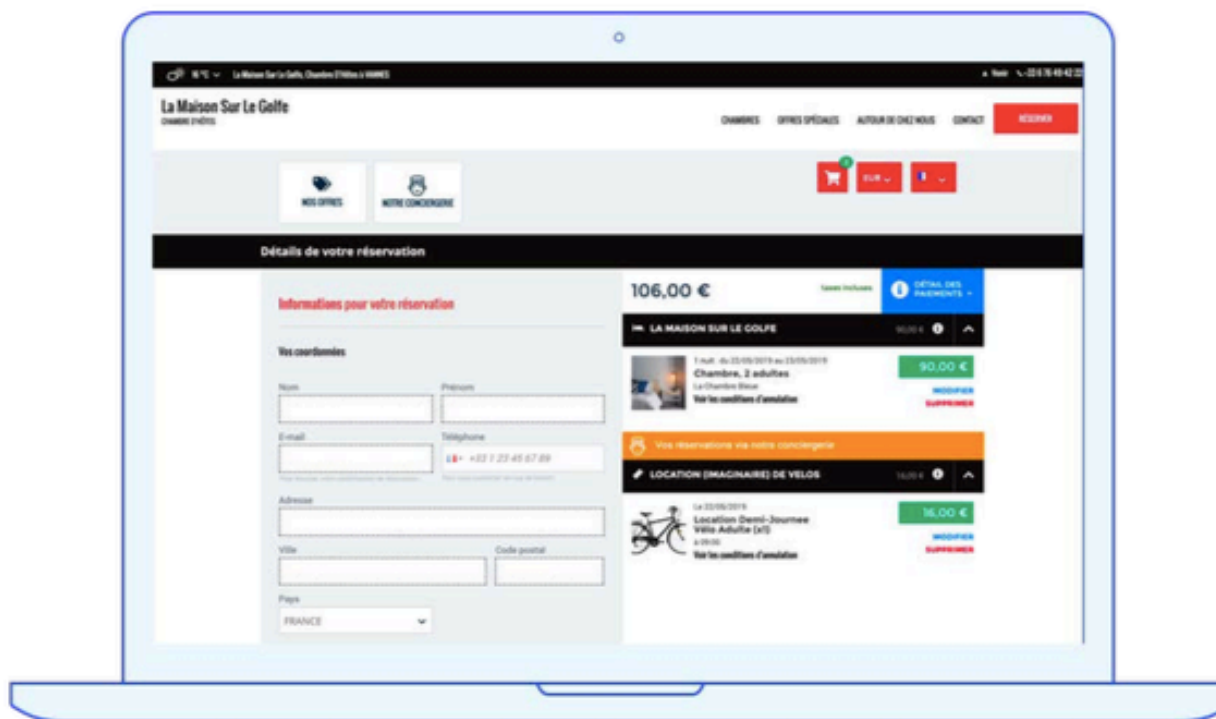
16 °C La Maison Sur Le Golfe, Chambres D'Hôtes à VANNES

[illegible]

La Maison Sur Le Golfe
CHAMBRE D'HÔTES

CHAMBRES OFFRES SPÉCIALES AUTOUR DE CHEZ NOUS CONTACT RÉSERVER

NOS OFFRES NOTRE CONCIERGERIE

EUR

Détails de votre réservation

Informations pour votre réservation

Vos coordonnées

Nom
Prénom
E-mail
Téléphone
+33 1 23 45 67 89
Adresse
Ville
Code postal
Pays
FRANCE

106,00 €
Taxes incluses
DÉTAIL DES PAIEMENTS

LA MAISON SUR LE GOLFE
90,00 €

1 nuit : du 22/05/2019 au 23/05/2019
Chambre, 2 adultes
La Chambre Bleue
Voir les conditions d'annulation
90,00 €
MODIFIER
SUPPRIMER

Vos réservations via notre conciergerie

LOCATION (IMAGINAIRE) DE VELOS
16,00 €

Le 22/05/2019
Location Demi-Journee Vélo Adulte (x1)
à 09:00
Voir les conditions d'annulation
16,00 €
MODIFIER
SUPPRIMER